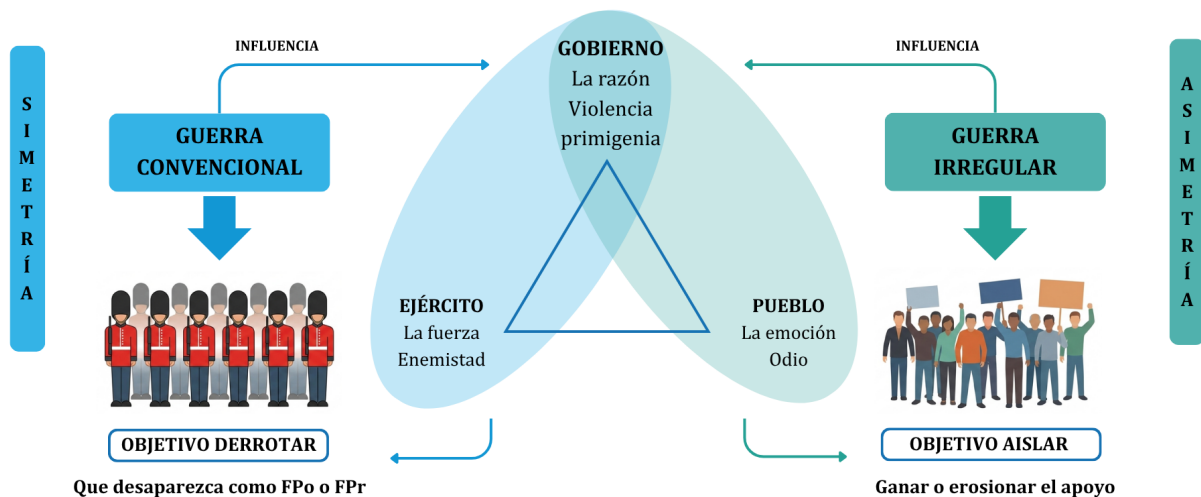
S
I
M
E
T
R
Í
A

INFLUENCIA

GUERRA CONVENCIONAL

OBJETIVO DERROTAR

Que desaparezca como FPo o FPr

GOBIERNO
La razón
Violencia primigenia

EJÉRCITO
La fuerza
Enemistad

PUEBLO
La emoción
Odio

INFLUENCIA

GUERRA IRREGULAR

OBJETIVO AISLAR

Ganar o erosionar el apoyo

A
S
I
M
E
T
R
Í
A